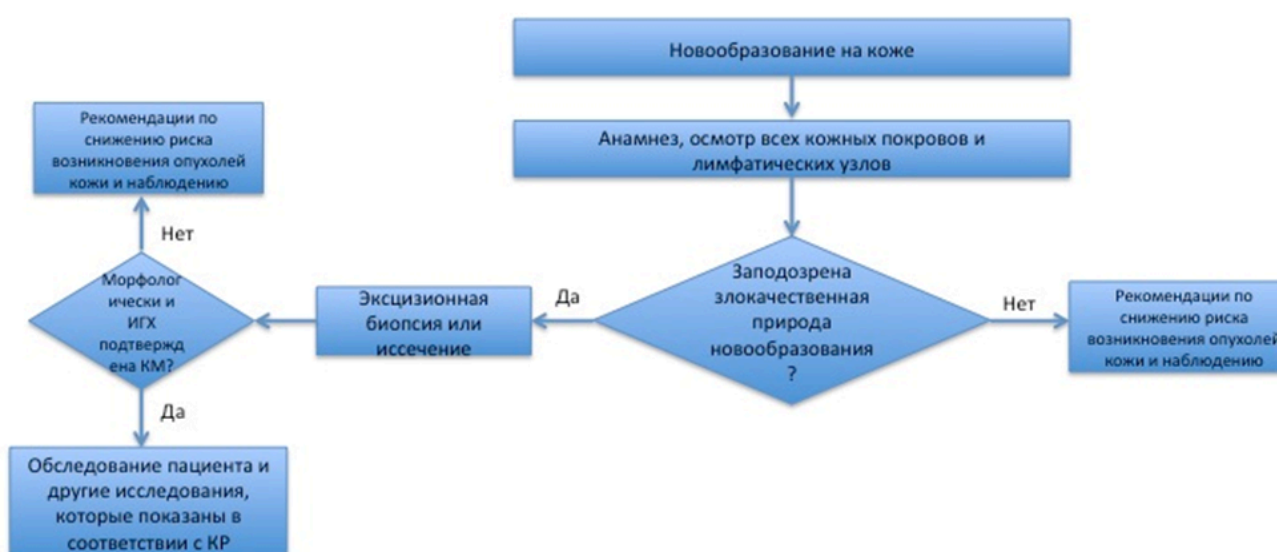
Новообразование на коже

Анамнез, осмотр всех кожных покровов и лимфатических узлов

Заподозрена злокачественная природа новообразования ?

Нет

Рекомендации по снижению риска возникновения опухолей кожи и наблюдению

Да

Эксцизионная биопсия или иссечение

Морфологически и ИГХ подтверждена КМ?

Нет

Рекомендации по снижению риска возникновения опухолей кожи и наблюдению

Да

Обследование пациента и другие исследования, которые показаны в соответствии с КР